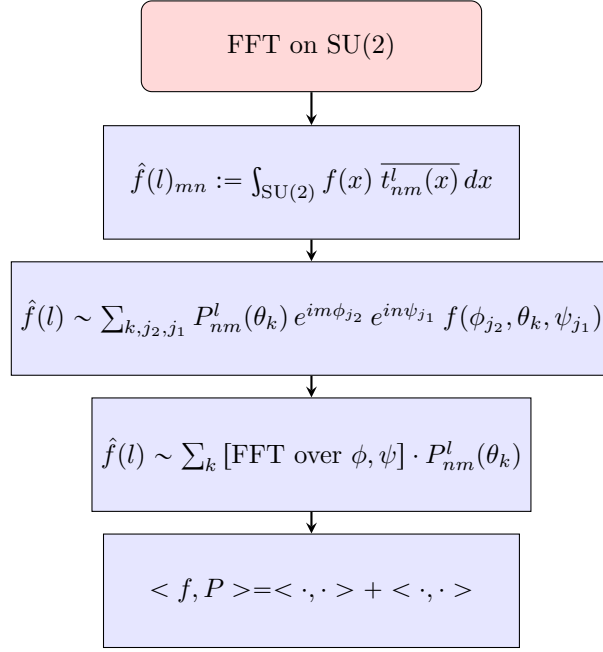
FFT on SU(2)

$\hat{f}(l)_{mn} := \int_{\mathrm{SU}(2)} f(x)\, \overline{t^l_{nm}(x)}\, dx$

$\hat{f}(l) \sim \sum_{k,j_2,j_1} P^l_{nm}(\theta_k)\, e^{im\phi_{j_2}}\, e^{in\psi_{j_1}}\, f(\phi_{j_2}, \theta_k, \psi_{j_1})$

$\hat{f}(l) \sim \sum_k [\text{FFT over } \phi, \psi] \cdot P^l_{nm}(\theta_k)$

$< f, P > = < \cdot, \cdot > + < \cdot, \cdot >$